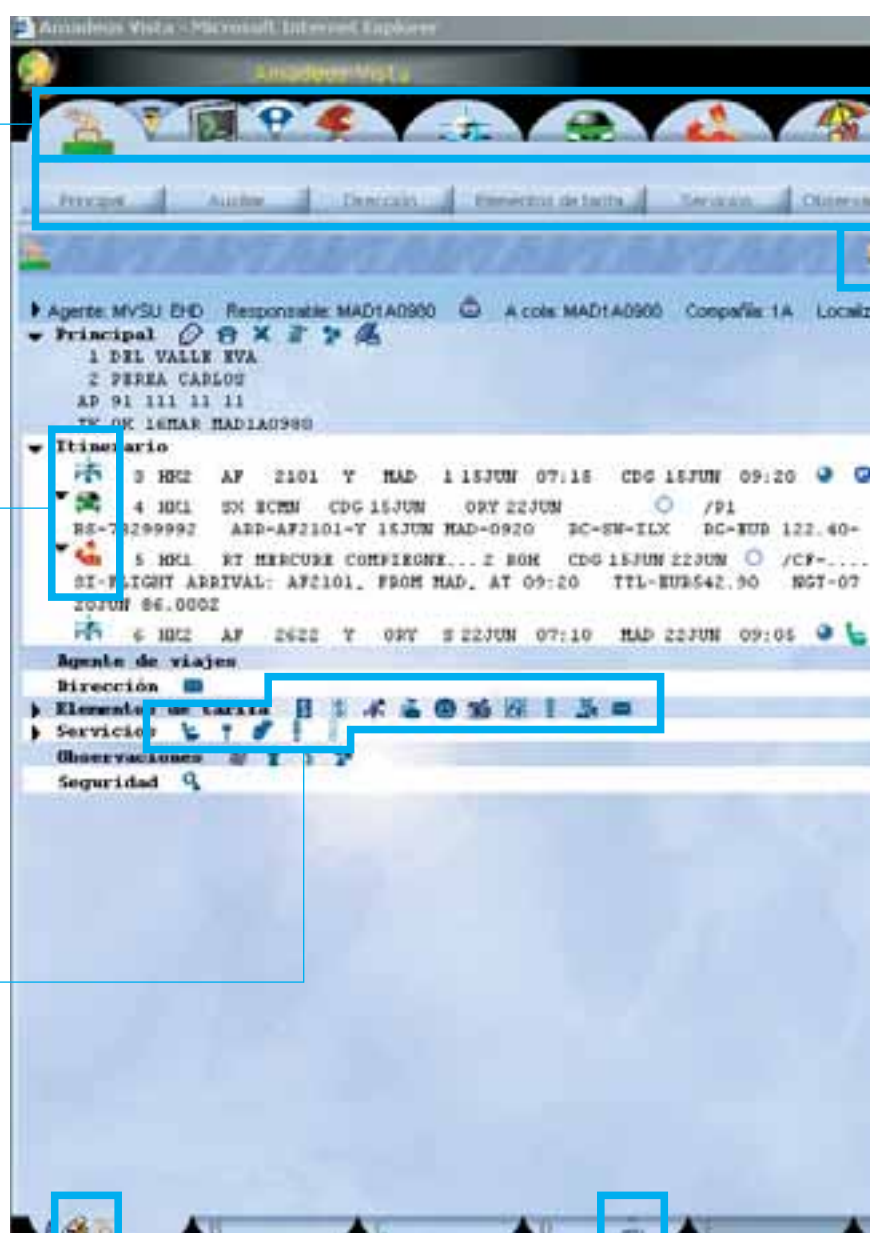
Amadeus Vista - Microsoft Internet Explorer

Amadeus Vista

Principal | Auxiliar | Dirección | Elementos de tarifa | Servicios | Observa

▸ Agente: MVSU EHD Responsable: MAD1A0980 A cola: MAD1A0900 Compañía: 1A Localiz

▾ Principal
1 DEL VALLE EVA
2 PEREA CARLOS
AP 91 111 11 11
TK OK 16MAR MAD1A0980

▾ Itinerario
3 HK2 AF 2101 Y MAD 1 15JUN 07:15 CDG 15JUN 09:20
4 HK1 SX ECMN CDG 15JUN ORY 22JUN /P1
RS-73299992 ARR-AF2101-Y 15JUN MAD-0920 RC-SW-ILX RG-EUR 122.40-
5 HK1 RT MERCURE COMPIEGNE...2 ROM CDG 15JUN 22JUN /CF-....
SI-FLIGHT ARRIVAL: AF2101. FROM MAD. AT 09:20 TTL-EUR542.90 NGT-07
20JUN 86.000Z
6 HK2 AF 2622 Y ORY S 22JUN 07:10 MAD 22JUN 09:05

Agente de viajes
Dirección
▸ Elementos de tarifa
▸ Servicios
Observaciones
Seguridad